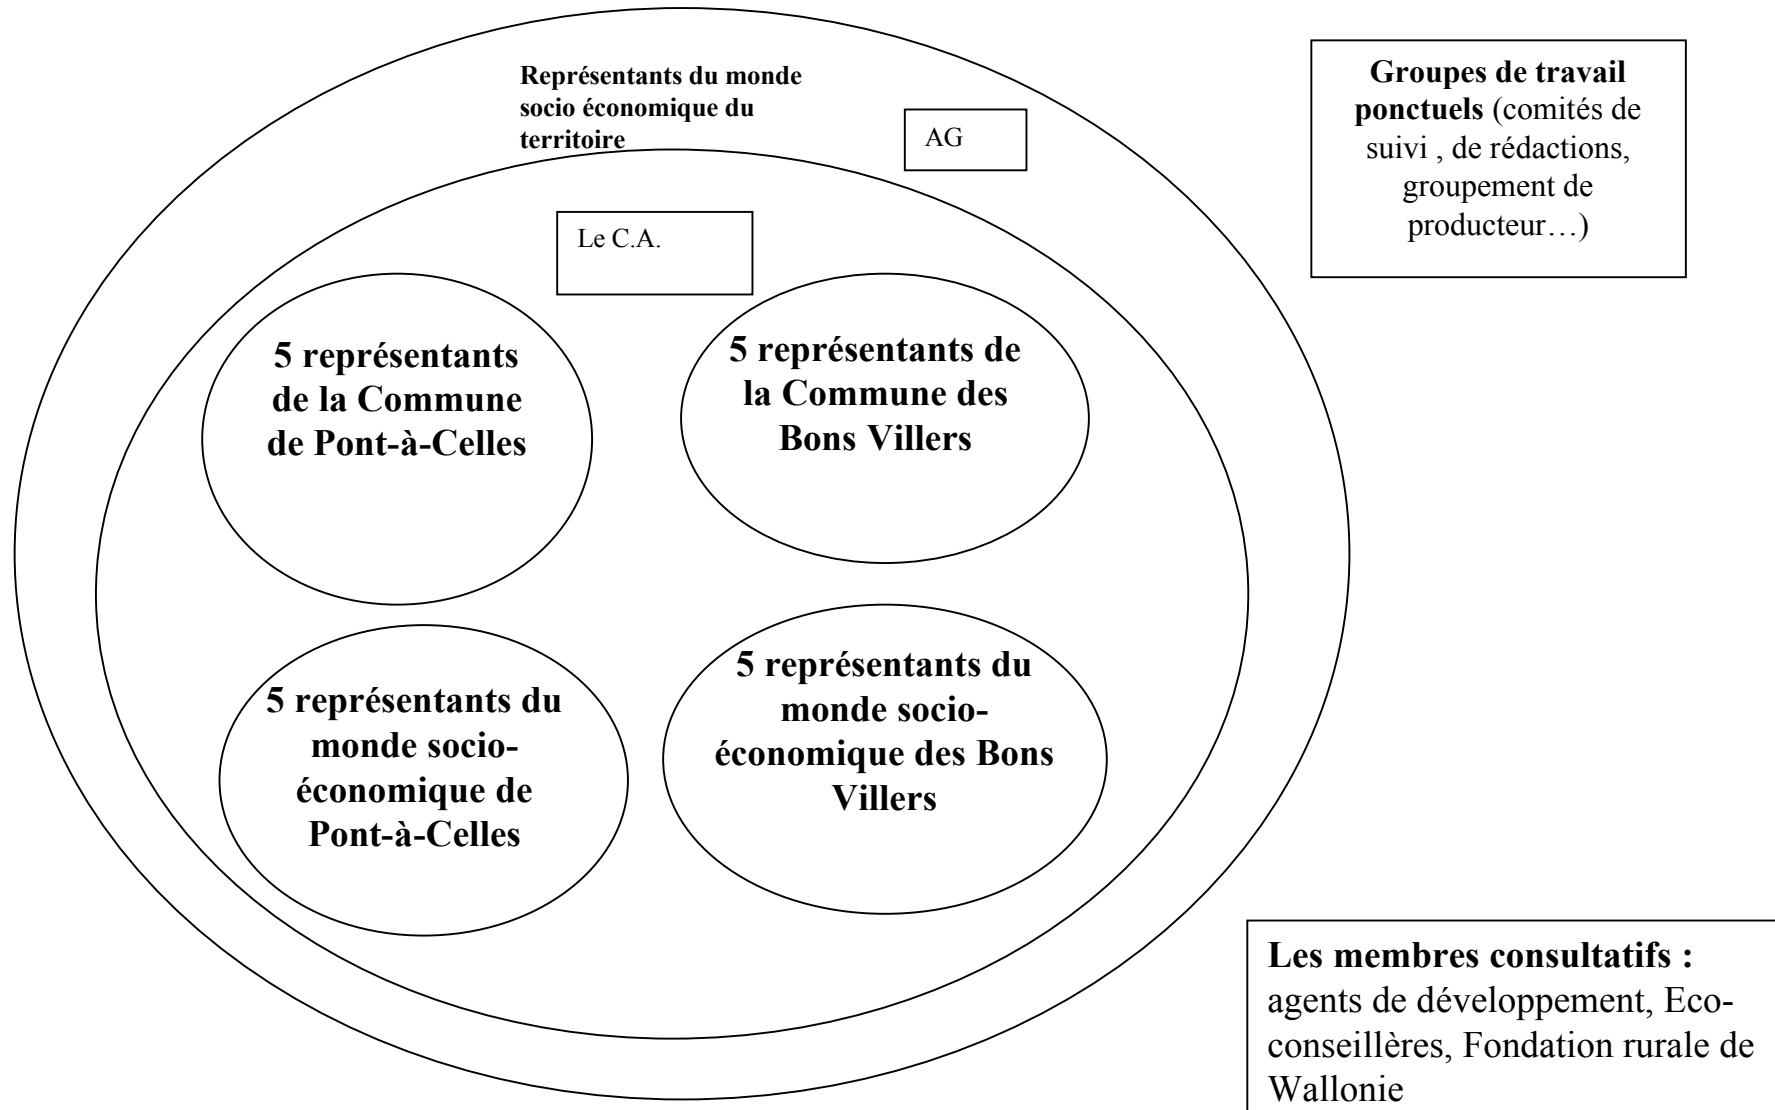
Représentants du monde socio économique du territoire

AG

Groupes de travail ponctuels (comités de suivi , de rédactions, groupement de producteur…)

Le C.A.

5 représentants de la Commune de Pont-à-Celles

5 représentants de la Commune des Bons Villers

5 représentants du monde socio-économique de Pont-à-Celles

5 représentants du monde socio-économique des Bons Villers

Les membres consultatifs : agents de développement, Eco-conseillères, Fondation rurale de Wallonie